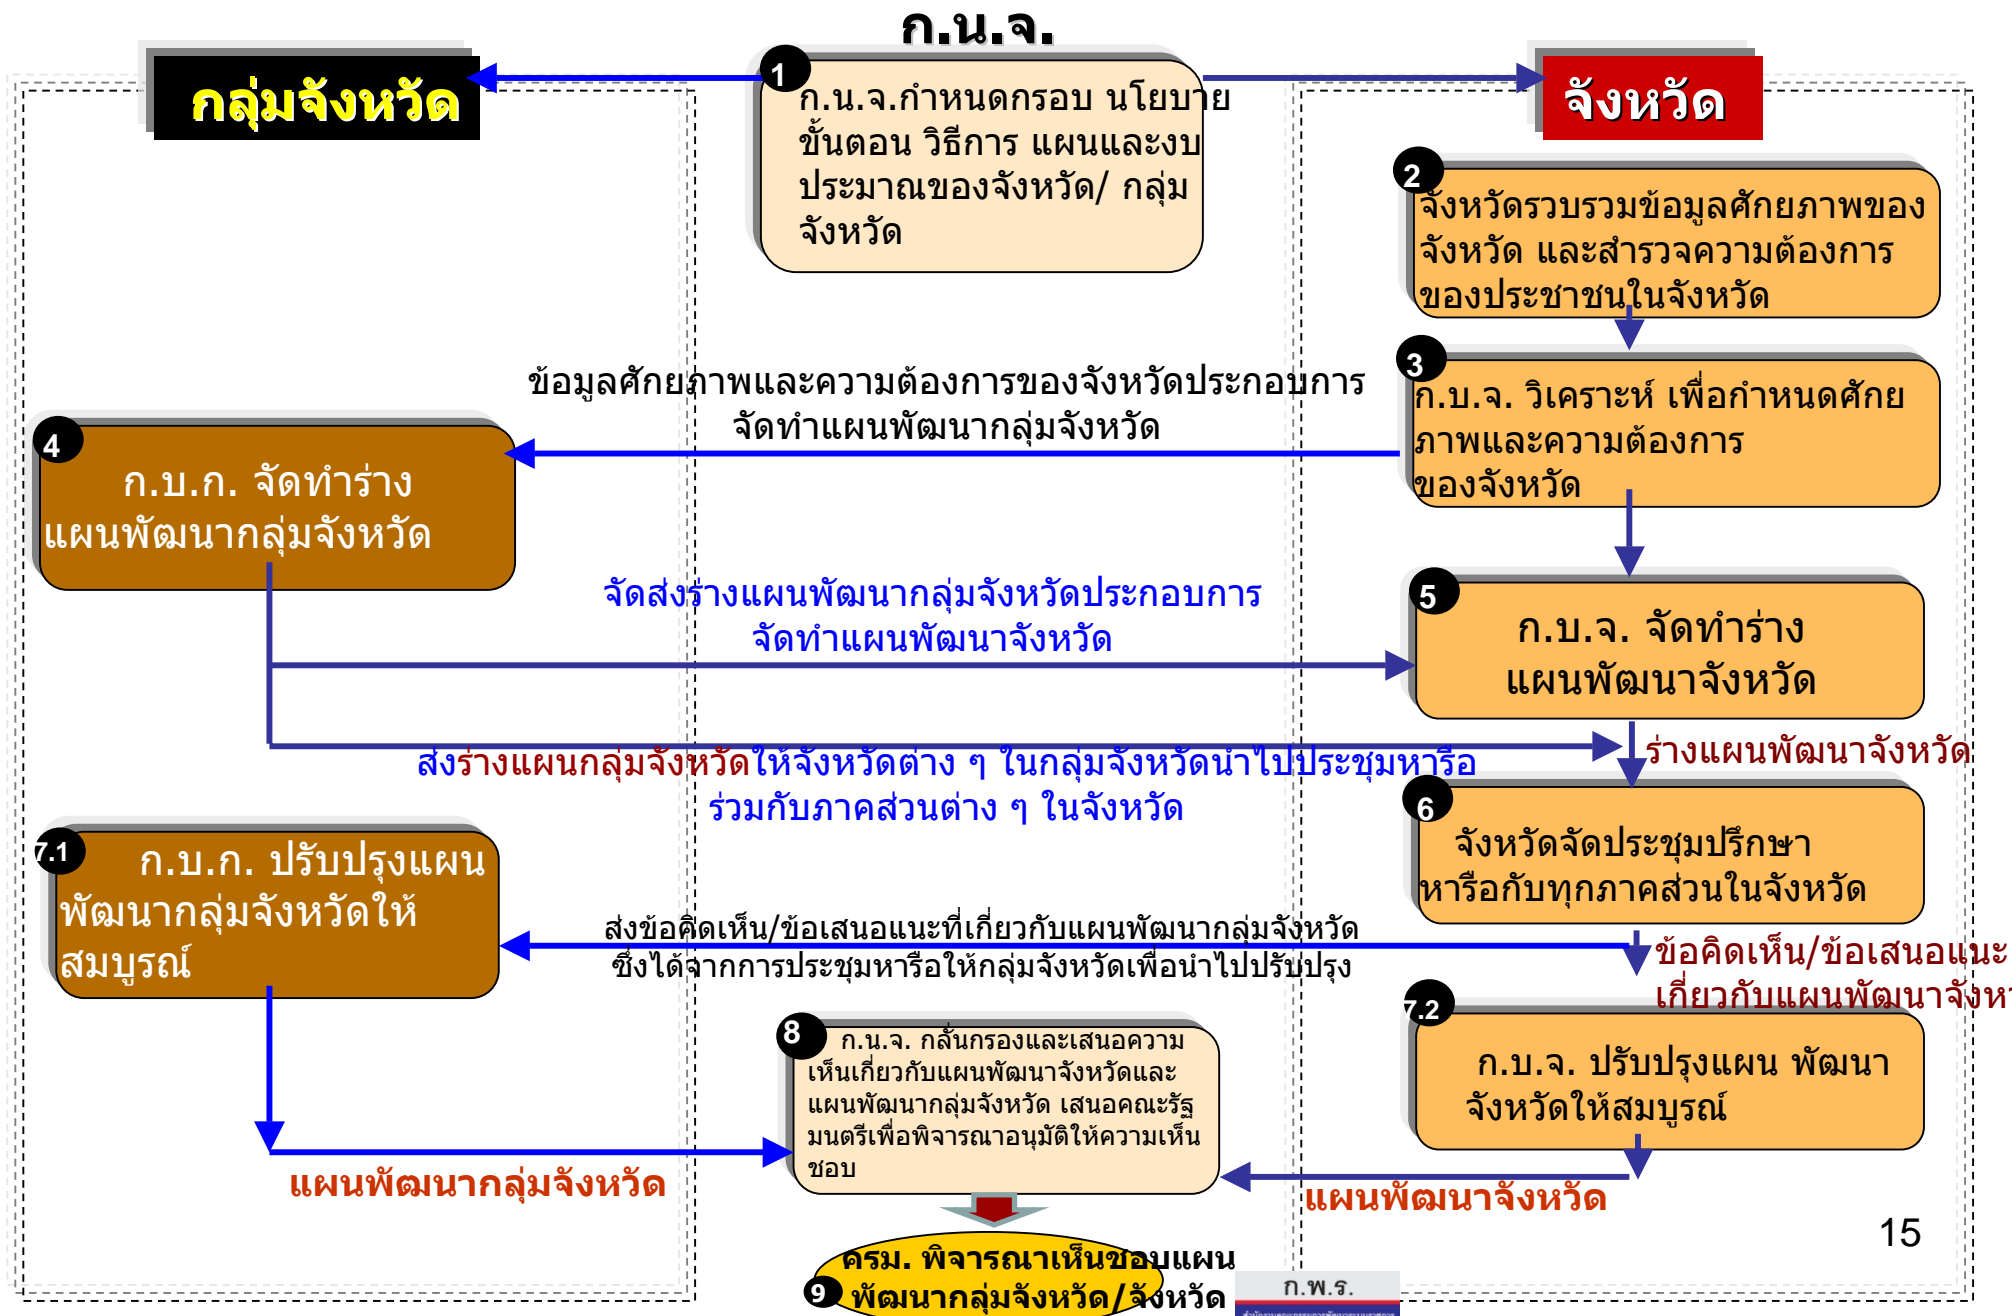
ก.น.จ.

กลุ่มจังหวัด

จังหวัด

1 ก.น.จ.กำหนดกรอบ นโยบาย ขั้นตอน วิธีการ แผนและงบประมาณของจังหวัด/ กลุ่มจังหวัด

2 จังหวัดรวบรวมข้อมูลศักยภาพของจังหวัด และสำรวจความต้องการของประชาชนในจังหวัด

3 ก.บ.จ. วิเคราะห์ เพื่อกำหนดศักยภาพและความต้องการของจังหวัด

ข้อมูลศักยภาพและความต้องการของจังหวัดประกอบการจัดทำแผนพัฒนากลุ่มจังหวัด

4 ก.บ.ก. จัดทำร่างแผนพัฒนากลุ่มจังหวัด

จัดส่งร่างแผนพัฒนากลุ่มจังหวัดประกอบการจัดทำแผนพัฒนาจังหวัด

5 ก.บ.จ. จัดทำร่างแผนพัฒนาจังหวัด

ส่งร่างแผนกลุ่มจังหวัดให้จังหวัดต่าง ๆ ในกลุ่มจังหวัดนำไปประชุมหารือร่วมกับภาคส่วนต่าง ๆ ในจังหวัด

ร่างแผนพัฒนาจังหวัด

6 จังหวัดจัดประชุมปรึกษาหารือกับทุกภาคส่วนในจังหวัด

7.1 ก.บ.ก. ปรับปรุงแผนพัฒนากลุ่มจังหวัดให้สมบูรณ์

ส่งข้อคิดเห็น/ข้อเสนอแนะที่เกี่ยวกับแผนพัฒนากลุ่มจังหวัดซึ่งได้จากการประชุมหารือให้กลุ่มจังหวัดเพื่อนำไปปรับปรุง

ข้อคิดเห็น/ข้อเสนอแนะเกี่ยวกับแผนพัฒนาจังห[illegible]

7.2 ก.บ.จ. ปรับปรุงแผน พัฒนาจังหวัดให้สมบูรณ์

8 ก.น.จ. กลั่นกรองและเสนอความเห็นเกี่ยวกับแผนพัฒนาจังหวัดและแผนพัฒนากลุ่มจังหวัด เสนอคณะรัฐมนตรีเพื่อพิจารณาอนุมัติให้ความเห็นชอบ

แผนพัฒนากลุ่มจังหวัด

แผนพัฒนาจังหวัด

9 ครม. พิจารณาเห็นชอบแผนพัฒนากลุ่มจังหวัด/จังหวัด

ก.พ.ร.

15